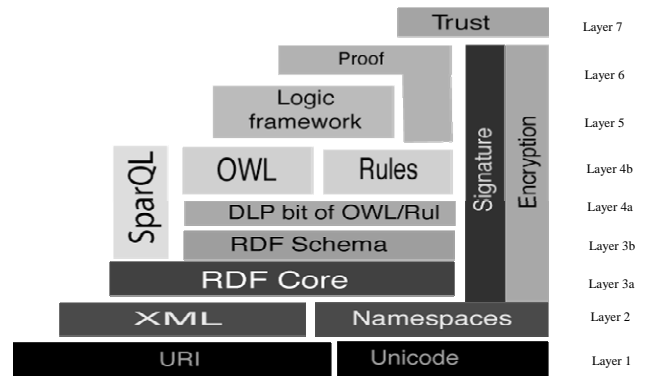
Trust
Layer 7
Proof
Layer 6
Logic framework
Layer 5
Signature
Encryption
SparQL
OWL
Rules
Layer 4b
DLP bit of OWL/Rul
Layer 4a
RDF Schema
Layer 3b
RDF Core
Layer 3a
XML
Namespaces
Layer 2
URI
Unicode
Layer 1